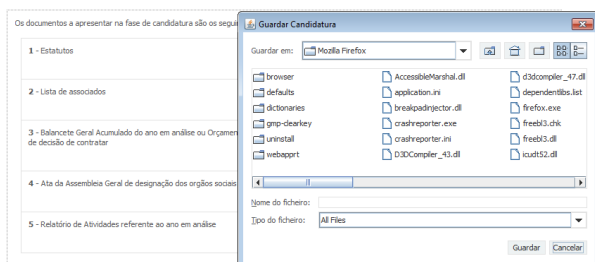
Os documentos a apresentar na fase de candidatura são os segui

1 - Estatutos

2 - Lista de associados

3 - Balancete Geral Acumulado do ano em análise ou Orçamen de decisão de contratar

4 - Ata da Assembleia Geral de designação dos orgãos sociais

5 - Relatório de Atividades referente ao ano em análise

Guardar Candidatura

Guardar em: Mozilla Firefox

browser
defaults
dictionaries
gmp-clearkey
uninstall
webapprt
AccessibleMarshal.dll
application.ini
breakpadinjector.dll
crashreporter.exe
crashreporter.ini
D3DCompiler_43.dll
d3dcompiler_47.dll
dependentlibs.list
firefox.exe
freebl3.chk
freebl3.dll
icudt52.dll

Nome do ficheiro:
Tipo do ficheiro: All Files

Guardar Cancelar